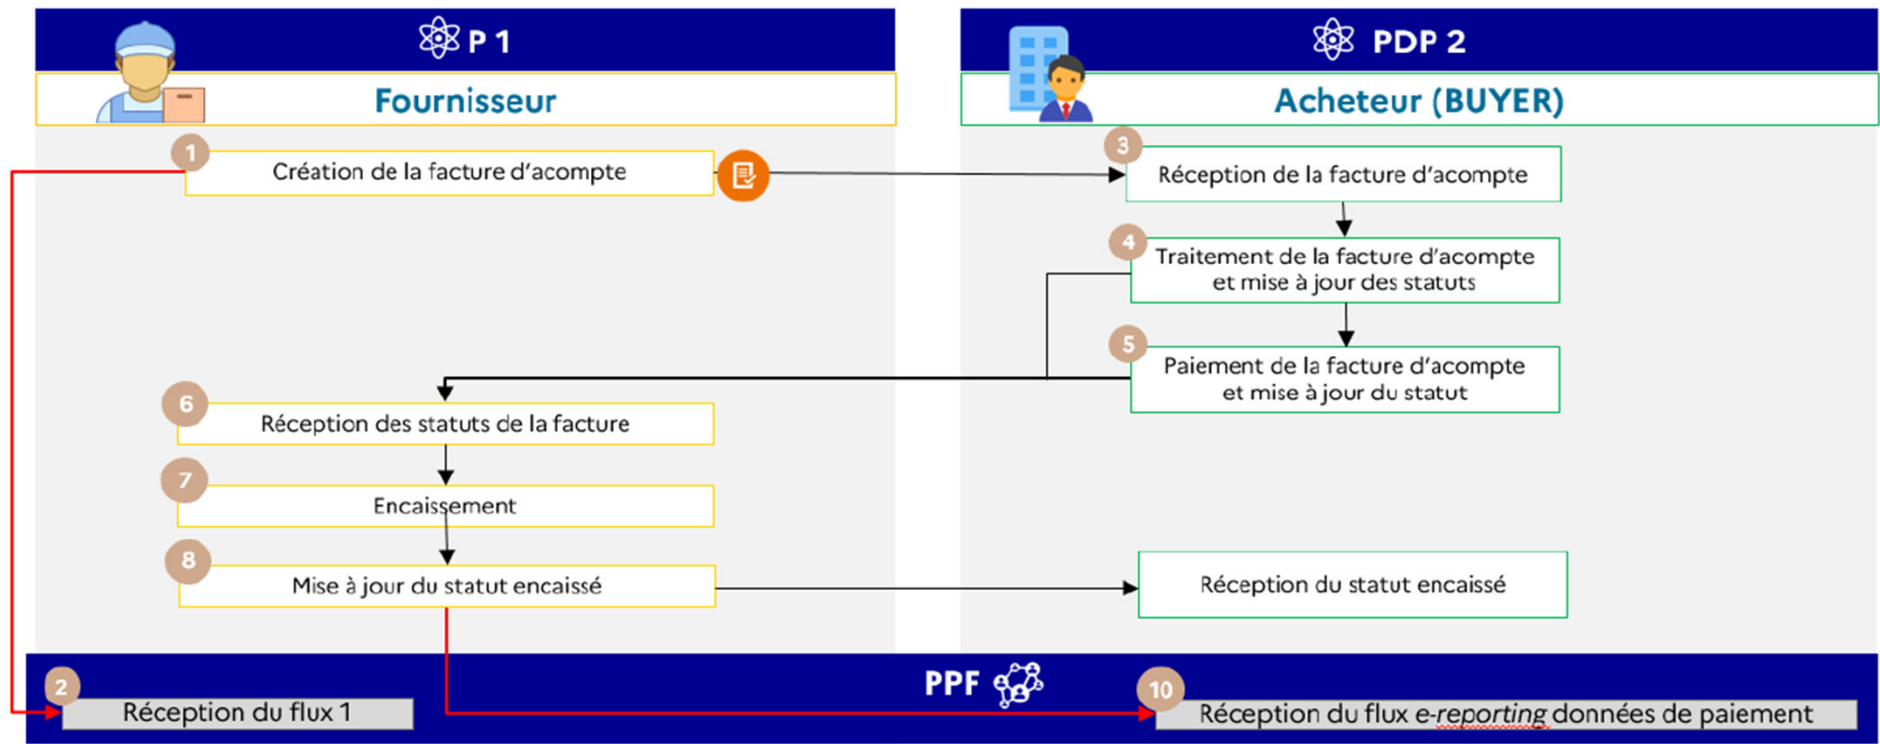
P 1

Fournisseur

PDP 2

Acheteur (BUYER)

1
Création de la facture d'acompte

3
Réception de la facture d'acompte

4
Traitement de la facture d'acompte et mise à jour des statuts

5
Paiement de la facture d'acompte et mise à jour du statut

6
Réception des statuts de la facture

7
Encaissement

8
Mise à jour du statut encaissé

Réception du statut encaissé

PPF

2
Réception du flux 1

10
Réception du flux e-*reporting* données de paiement